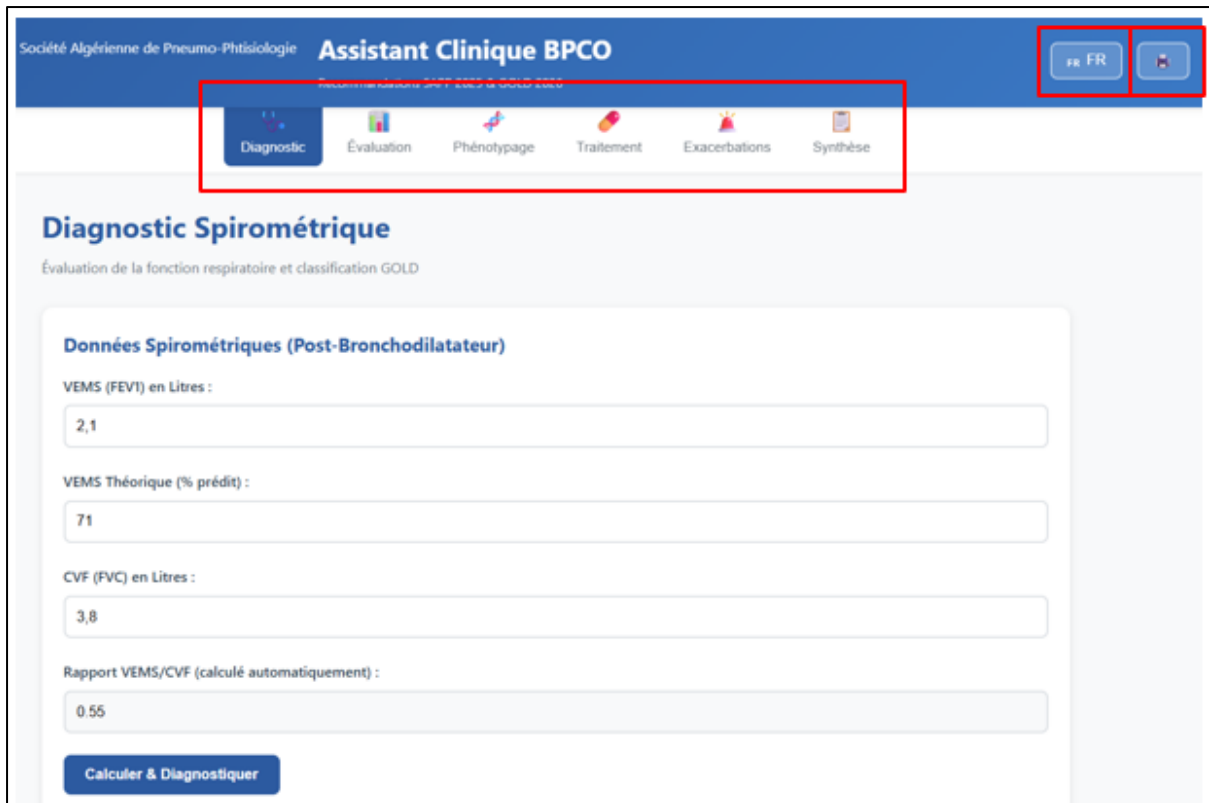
Société Algérienne de Pneumo-Phtisiologie

Assistant Clinique BPCO

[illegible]

FR FR

Diagnostic
Évaluation
Phénotypage
Traitement
Exacerbations
Synthèse

Diagnostic Spirométrique

Évaluation de la fonction respiratoire et classification GOLD

Données Spirométriques (Post-Bronchodilatateur)

VEMS (FEV1) en Litres :

2,1

VEMS Théorique (% prédit) :

71

CVF (FVC) en Litres :

3,8

Rapport VEMS/CVF (calculé automatiquement) :

0.55

Calculer & Diagnostiquer